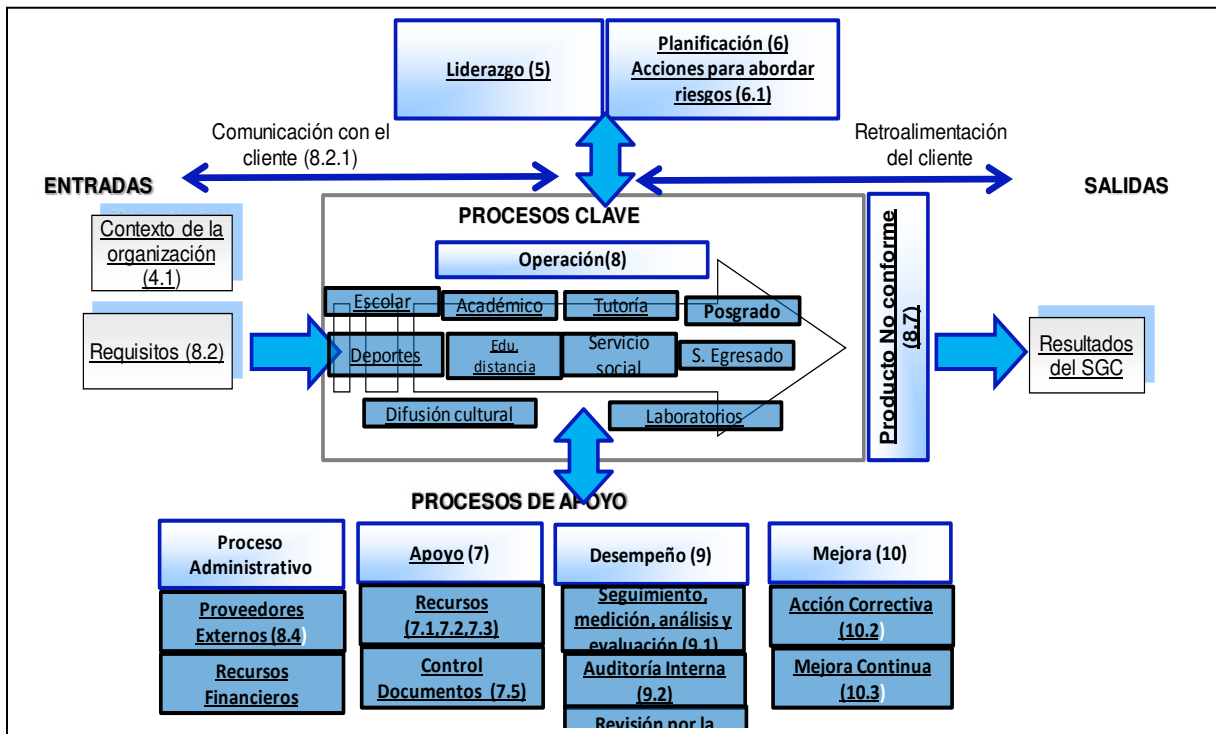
Liderazgo (5)

Planificación (6) Acciones para abordar riesgos (6.1)

Comunicación con el cliente (8.2.1)

Retroalimentación del cliente

ENTRADAS

SALIDAS

Contexto de la organización (4.1)

Requisitos (8.2)

PROCESOS CLAVE

Operación(8)

Escolar

Académico

Tutoría

Posgrado

Deportes

Edu. distancia

Servicio social

S. Egresado

Difusión cultural

Laboratorios

Producto No conforme (8.7)

Resultados del SGC

PROCESOS DE APOYO

Proceso Administrativo

Proveedores Externos (8.4)

Recursos Financieros

Apoyo (7)

Recursos (7.1,7.2,7.3)

Control Documentos (7.5)

Desempeño (9)

Seguimiento, medición, análisis y evaluación (9.1)

Auditoría Interna (9.2)

Revisión por la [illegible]

Mejora (10)

Acción Correctiva (10.2)

Mejora Continua (10.3)